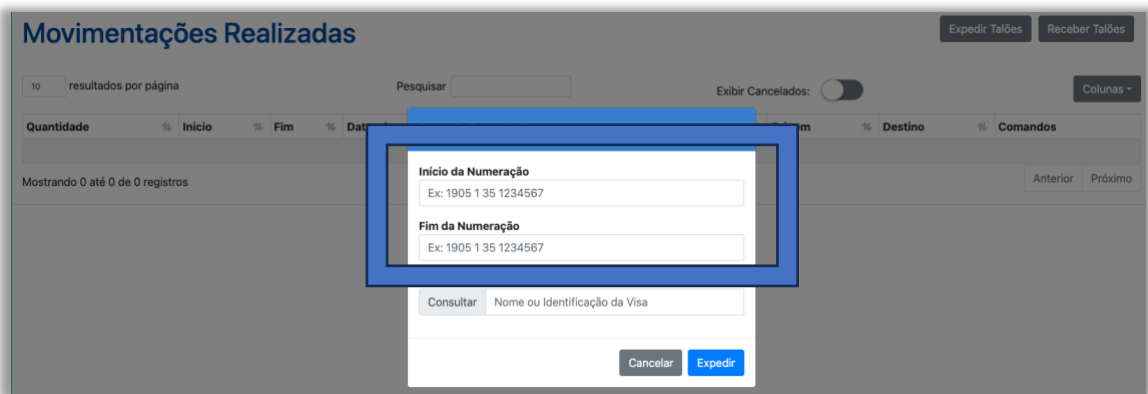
Movimentações Realizadas

Expedir Talões Receber Talões

10 resultados por página

Pesquisar

Exibir Cancelados:

Colunas

| Quantidade | Início | Fim | Dat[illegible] | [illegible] | Origem | Destino | Comandos |
|---|---|---|---|---|---|---|---|

Mostrando 0 até 0 de 0 registros

Anterior Próximo

Início da Numeração

Ex: 1905 1 35 1234567

Fim da Numeração

Ex: 1905 1 35 1234567

Consultar Nome ou Identificação da Visa

Cancelar Expedir